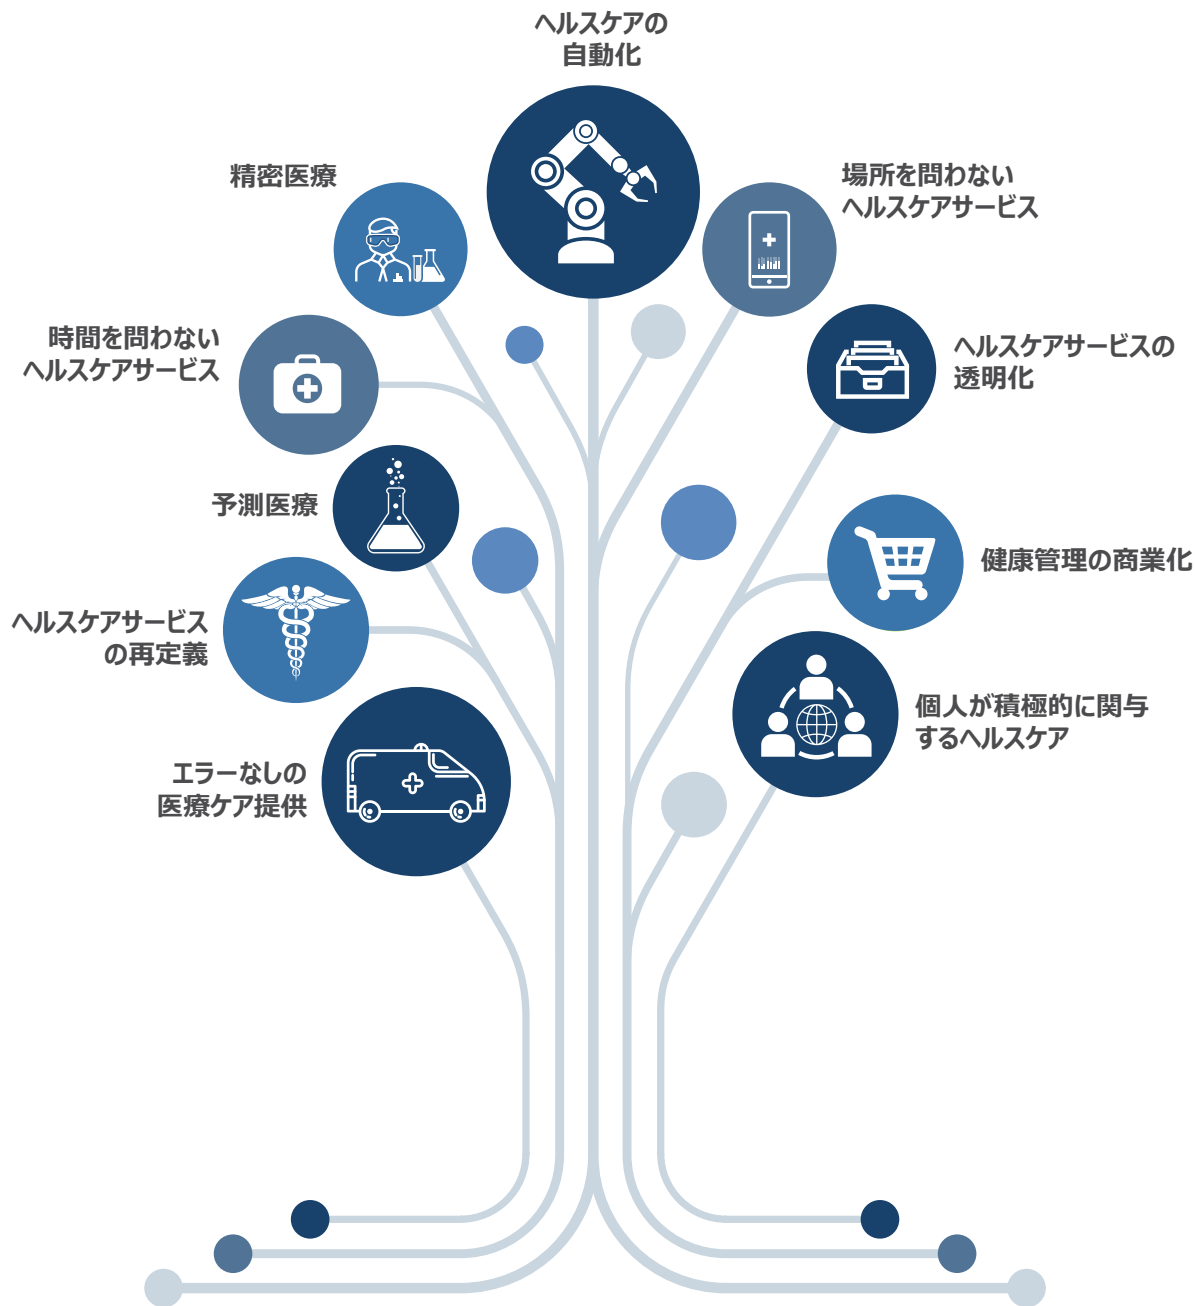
ヘルスケアの
自動化

精密医療

場所を問わない
ヘルスケアサービス

時間を問わない
ヘルスケアサービス

ヘルスケアサービスの
透明化

予測医療

健康管理の商業化

ヘルスケアサービス
の再定義

個人が積極的に関与
するヘルスケア

エラーなしの
医療ケア提供